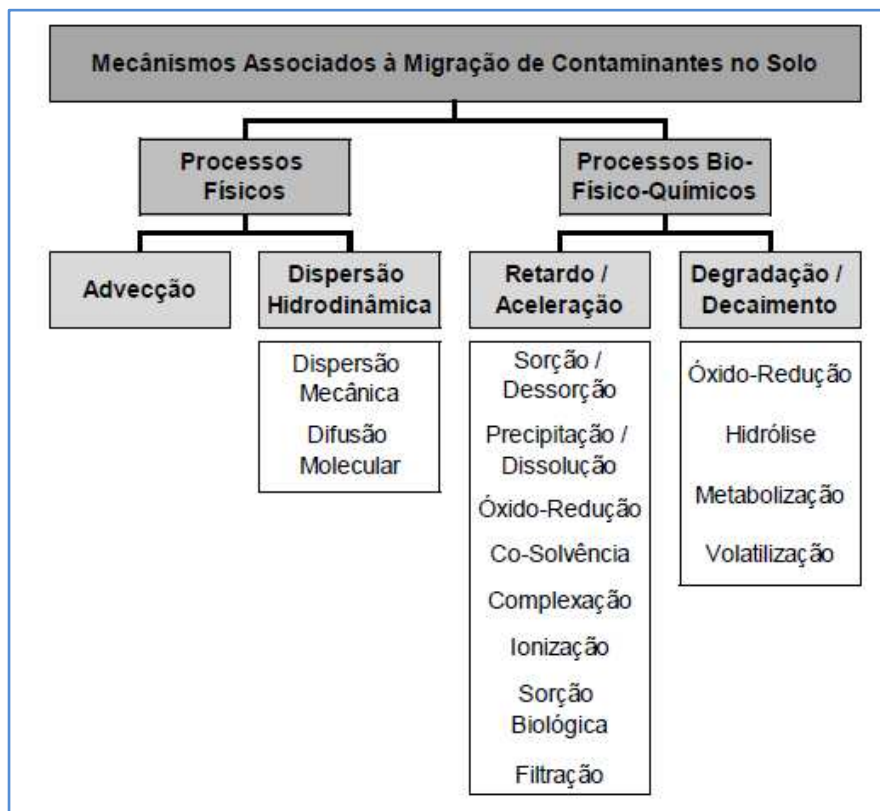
Mecânismos Associados à Migração de Contaminantes no Solo

Processos Físicos

Processos Bio-Físico-Químicos

Advecção

Dispersão Hidrodinâmica

Dispersão Mecânica

Difusão Molecular

Retardo / Aceleração

Sorção / Dessorção

Precipitação / Dissolução

Óxido-Redução

Co-Solvência

Complexação

Ionização

Sorção Biológica

Filtração

Degradação / Decaimento

Óxido-Redução

Hidrólise

Metabolização

Volatilização